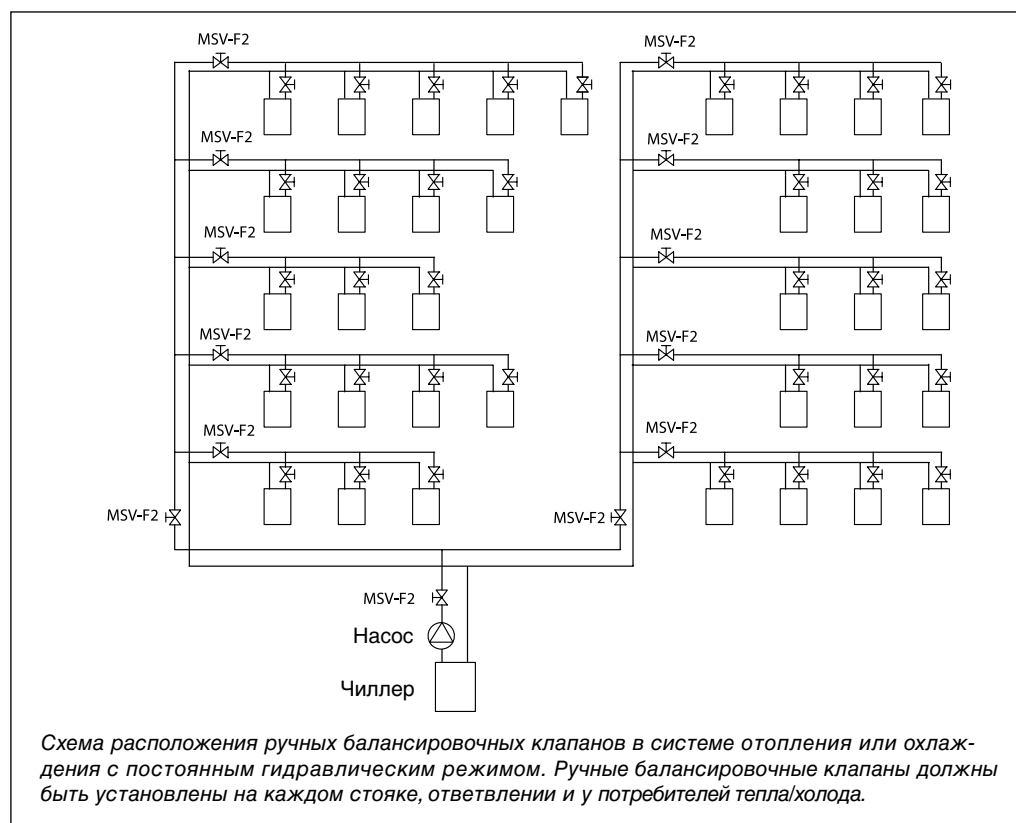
MSV-F2
MSV-F2
MSV-F2
MSV-F2
MSV-F2
MSV-F2
MSV-F2
MSV-F2
MSV-F2
MSV-F2
MSV-F2
MSV-F2
MSV-F2
Насос
Чиллер

Схема расположения ручных балансировочных клапанов в системе отопления или охлаждения с постоянным гидравлическим режимом. Ручные балансировочные клапаны должны быть установлены на каждом стояке, ответвлении и у потребителей тепла/холода.